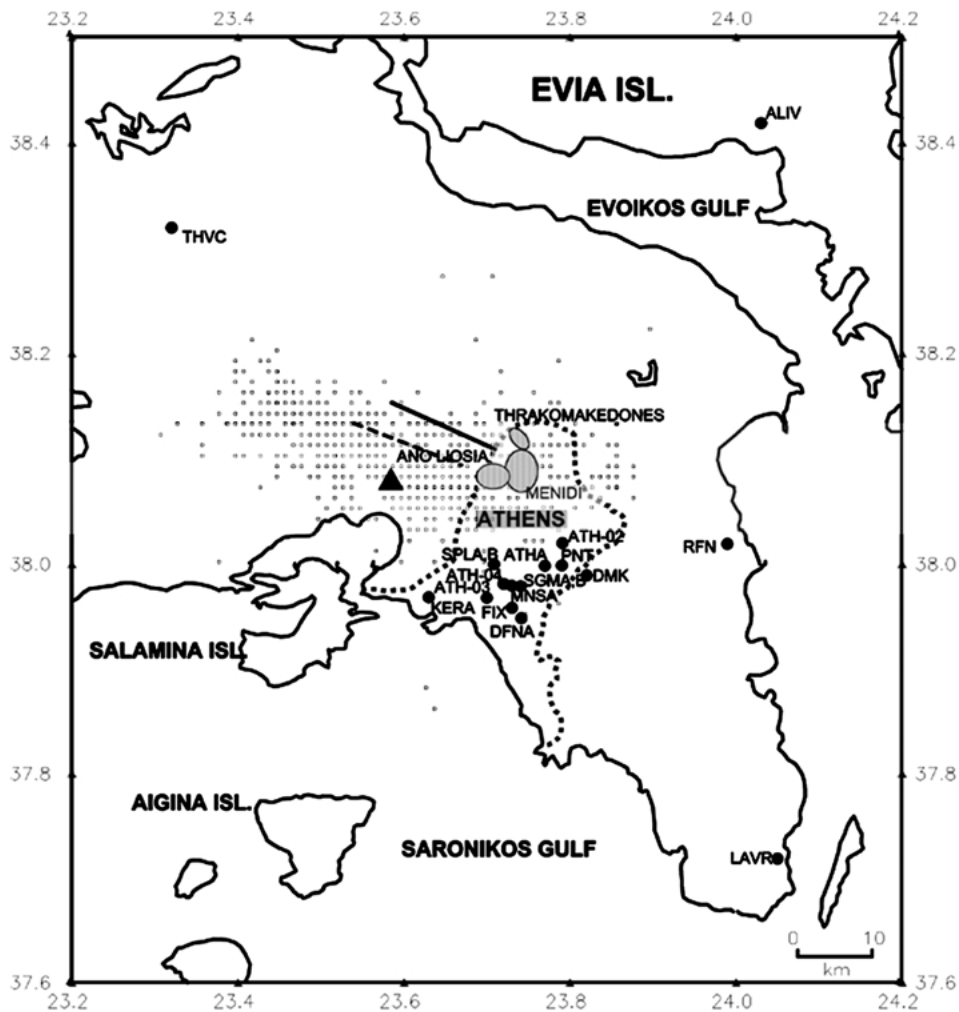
23.2 23.4 23.6 23.8 24.0 24.2

EVIA ISL.

ALIV

38.4 38.4

EVOIKOS GULF

THVC

38.2 38.2

THRAKOMAKEDONES

ANO LIOSIA

MENIDI

ATHENS

ATH-02

RFN

SPLA-B ATHA PNT

38.0 38.0

ATH-0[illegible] SGMA-B DMK

ATH-03 MNSA

KERA FIX

DFNA

SALAMINA ISL.

37.8 37.8

AIGINA ISL.

SARONIKOS GULF

LAVR

0 10
km

37.6 37.6

23.2 23.4 23.6 23.8 24.0 24.2